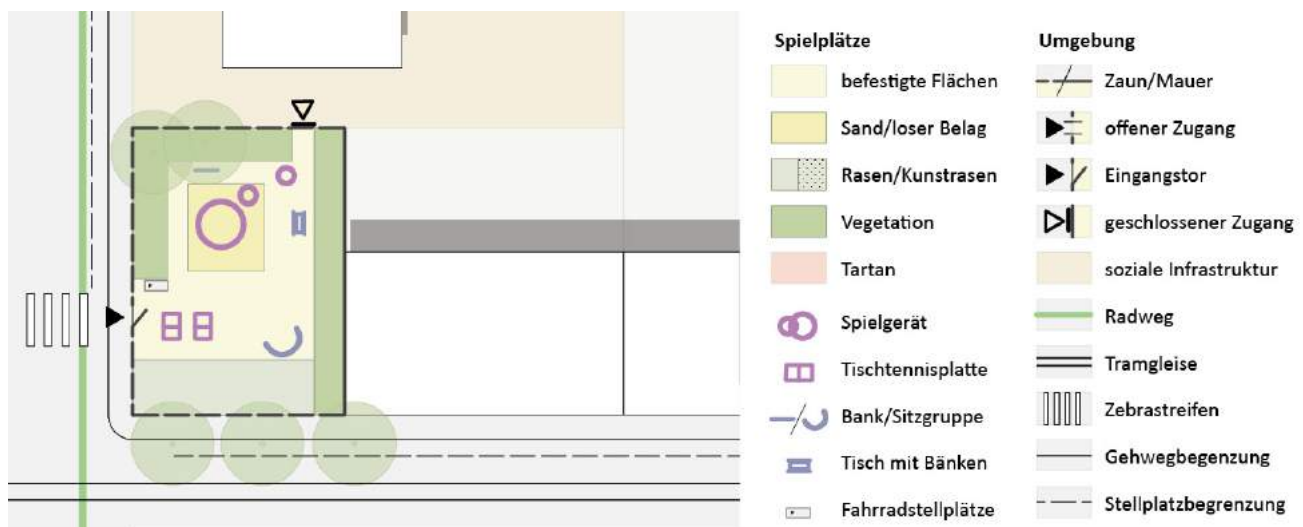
Spielplätze

befestigte Flächen

Sand/loser Belag

Rasen/Kunstrasen

Vegetation

Tartan

Spielgerät

Tischtennisplatte

Bank/Sitzgruppe

Tisch mit Bänken

Fahrradstellplätze

Umgebung

Zaun/Mauer

offener Zugang

Eingangstor

geschlossener Zugang

soziale Infrastruktur

Radweg

Tramgleise

Zebrastreifen

Gehwegbegenzung

Stellplatzbegrenzung